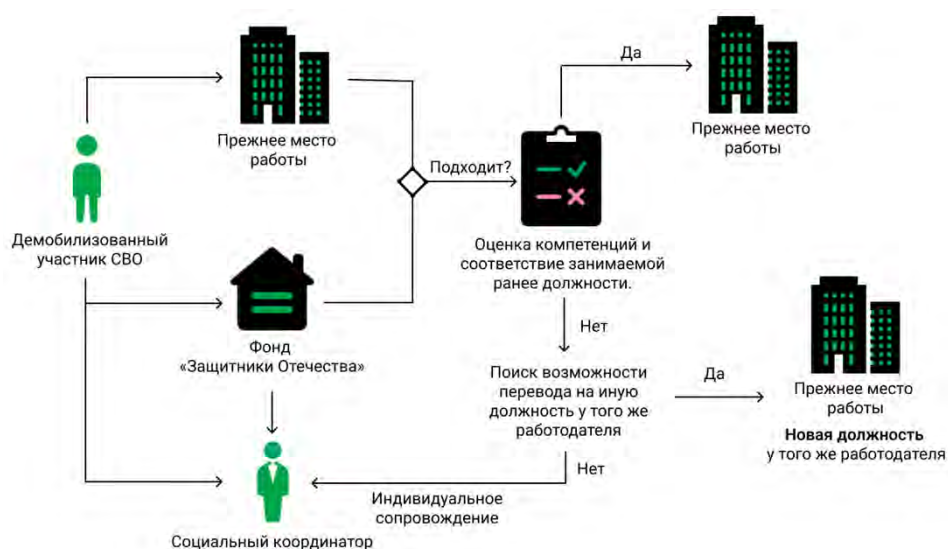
Прежнее место работы

Демобилизованный участник СВО

Фонд «Защитники Отечества»

Социальный координатор

Подходит?

Да

Прежнее место работы

Оценка компетенций и соответствие занимаемой ранее должности.

Нет

Поиск возможности перевода на иную должность у того же работодателя

Да

Прежнее место работы

**Новая должность** у того же работодателя

Нет

Индивидуальное сопровождение